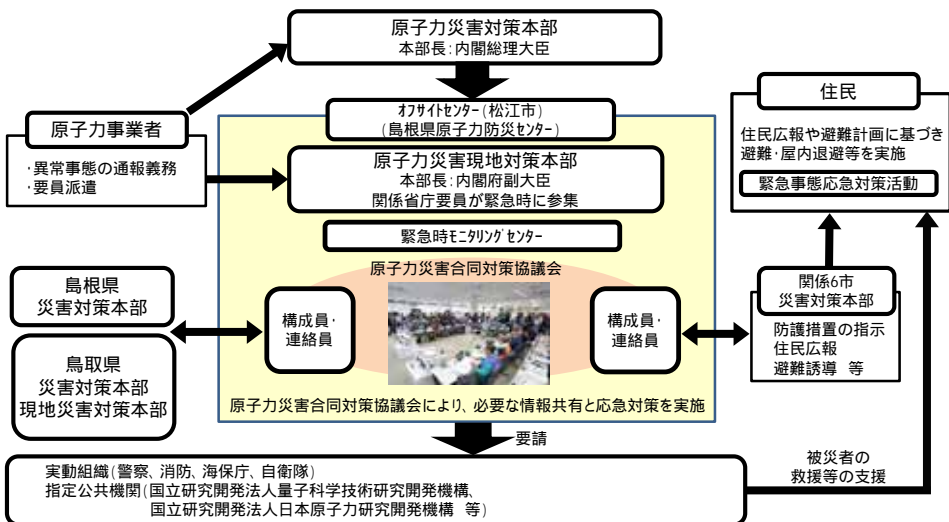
原子力災害対策本部
本部長：内閣総理大臣

オフサイトセンター（松江市）
（島根県原子力防災センター）

原子力事業者
・異常事態の通報義務
・要員派遣

原子力災害現地対策本部
本部長：内閣府副大臣
関係省庁要員が緊急時に参集

緊急時モニタリングセンター

住民
住民広報や避難計画に基づき避難・屋内退避等を実施
緊急事態応急対策活動

原子力災害合同対策協議会

島根県
災害対策本部

鳥取県
災害対策本部
現地災害対策本部

構成員・
連絡員

構成員・
連絡員

関係6市
災害対策本部
防護措置の指示
住民広報
避難誘導　等

原子力災害合同対策協議会により、必要な情報共有と応急対策を実施

要請

被災者の
救援等の支援

実動組織（警察、消防、海保庁、自衛隊）
指定公共機関（国立研究開発法人量子科学技術研究開発機構、
国立研究開発法人日本原子力研究開発機構　等）